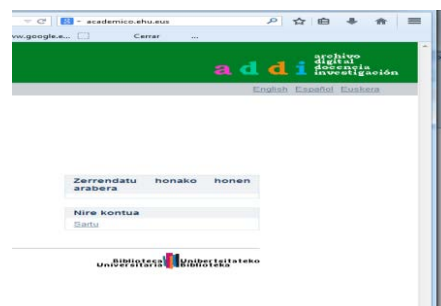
academico.ehu.eus
vw.google.e...
Cerrar
...
a d d i archivo digital docencia investigación
English Español Euskara
Zerrendatu honako honen arabera
Nire kontua
Sartu
Biblioteca Universitaria Unibertsitateko Biblioteka